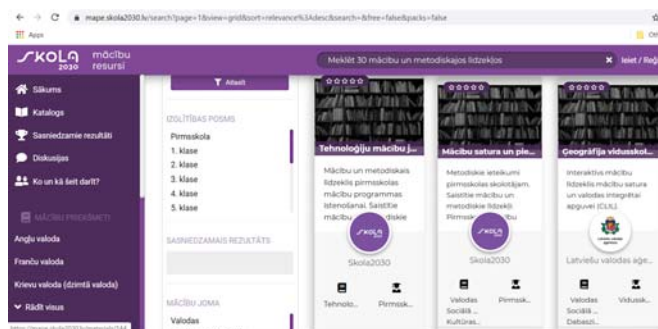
mape.skola2030.lv/search?page=1&view=grid&sort=relevance%3Adesc&search=&free=false&packs=false

Apps

Oth

SKOLA 2030 mācību resursi

Meklēt 30 mācību un metodiskajos līdzekļos

Ieiet / Reģ

Sākums

Katalogs

Sasniedzamie rezultāti

Diskusijas

Ko un kā šeit darīt?

MĀCĪBU PRIEKŠMETI

Angļu valoda

Franču valoda

Krievu valoda (dzimtā valoda)

Rādīt visus

Atlasīt

IZGLĪTĪBAS POSMS

Pirmsskola

1. klase

2. klase

3. klase

4. klase

5. klase

SASNIEDZAMAIS REZULTĀTS

MĀCĪBU JOMA

Valodas

Tehnoloģiju mācību j...

Mācību un metodiskais līdzeklis pirmsskolas mācību programmas īstenošanai. Saistītie mācību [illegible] diskie

Skola2030

Tehnolo...

Pirmssk...

Mācību satura un pie...

Metodiskie ieteikumi pirmsskolas skolotājam. Saistītie mācību un metodiskie līdzekļi: Pirmssk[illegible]bu

Skola2030

Valodas Sociālā ... Kultūras...

Pirmssk...

Ģeogrāfija vidusskol...

Interaktīvs mācību līdzeklis mācību satura un valodas integrētai apguvei (CLIL).

Latviešu valodas aģe...

Valodas Sociālā ... Dabaszi...

Vidussk...